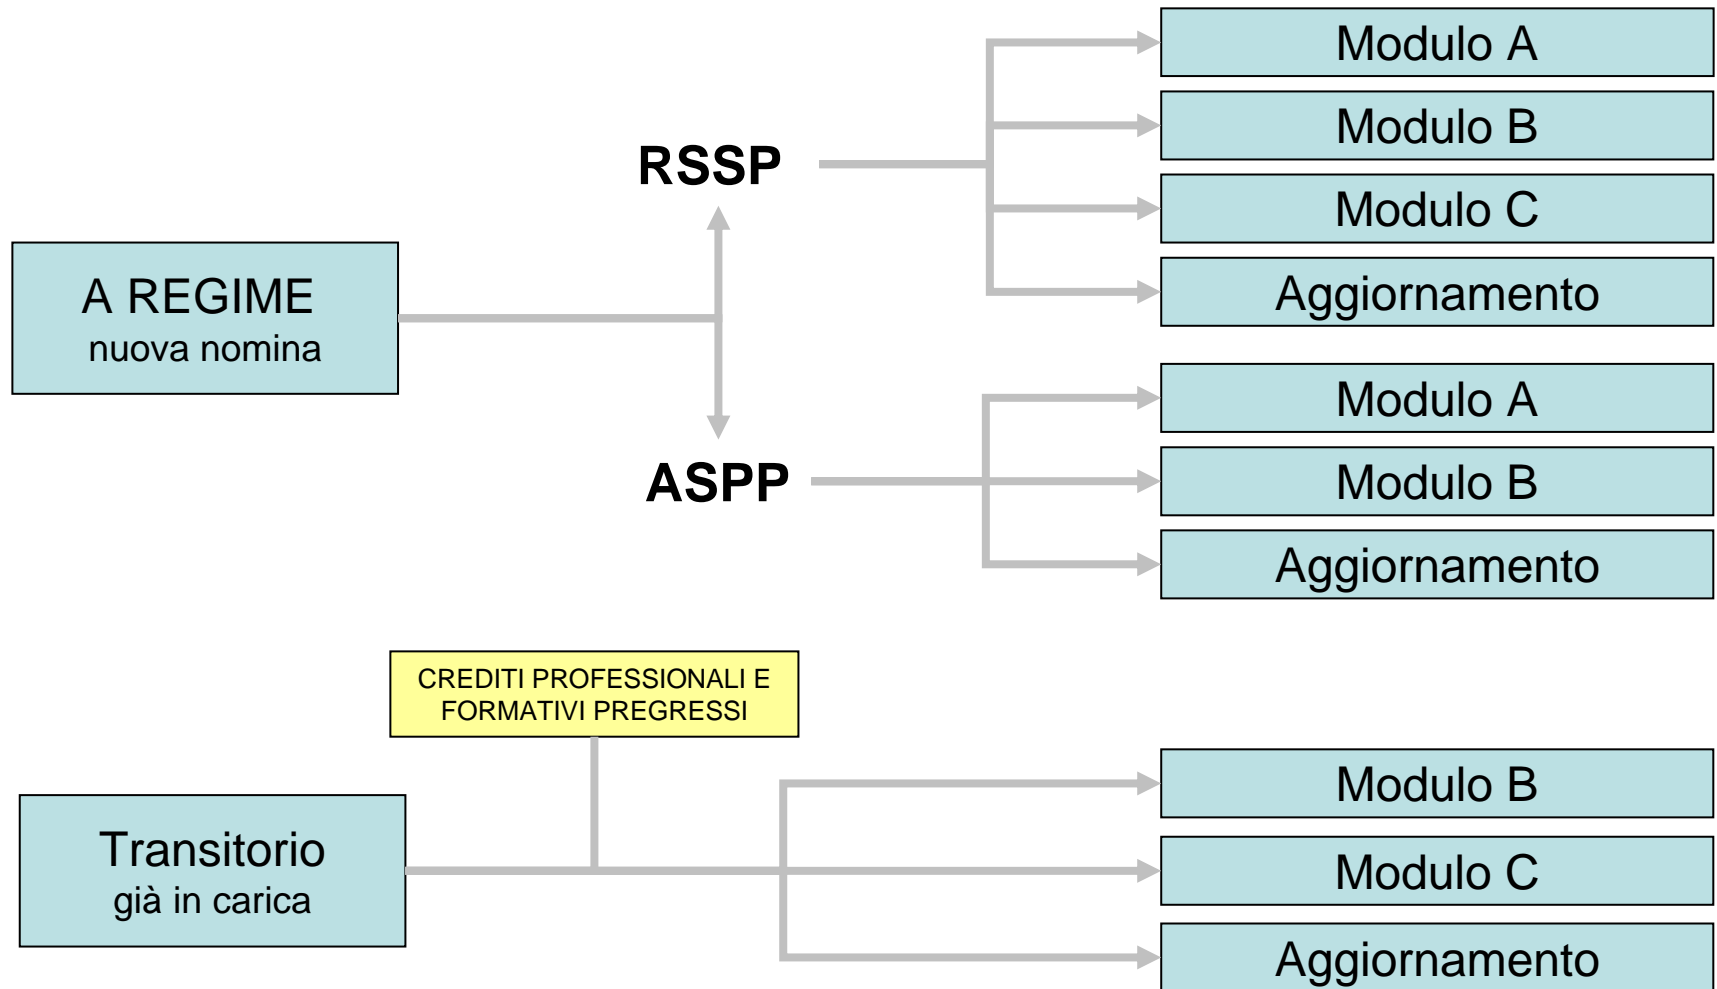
A REGIME
nuova nomina

RSSP

Modulo A

Modulo B

Modulo C

Aggiornamento

ASPP

Modulo A

Modulo B

Aggiornamento

CREDITI PROFESSIONALI E FORMATIVI PREGRESSI

Transitorio
già in carica

Modulo B

Modulo C

Aggiornamento